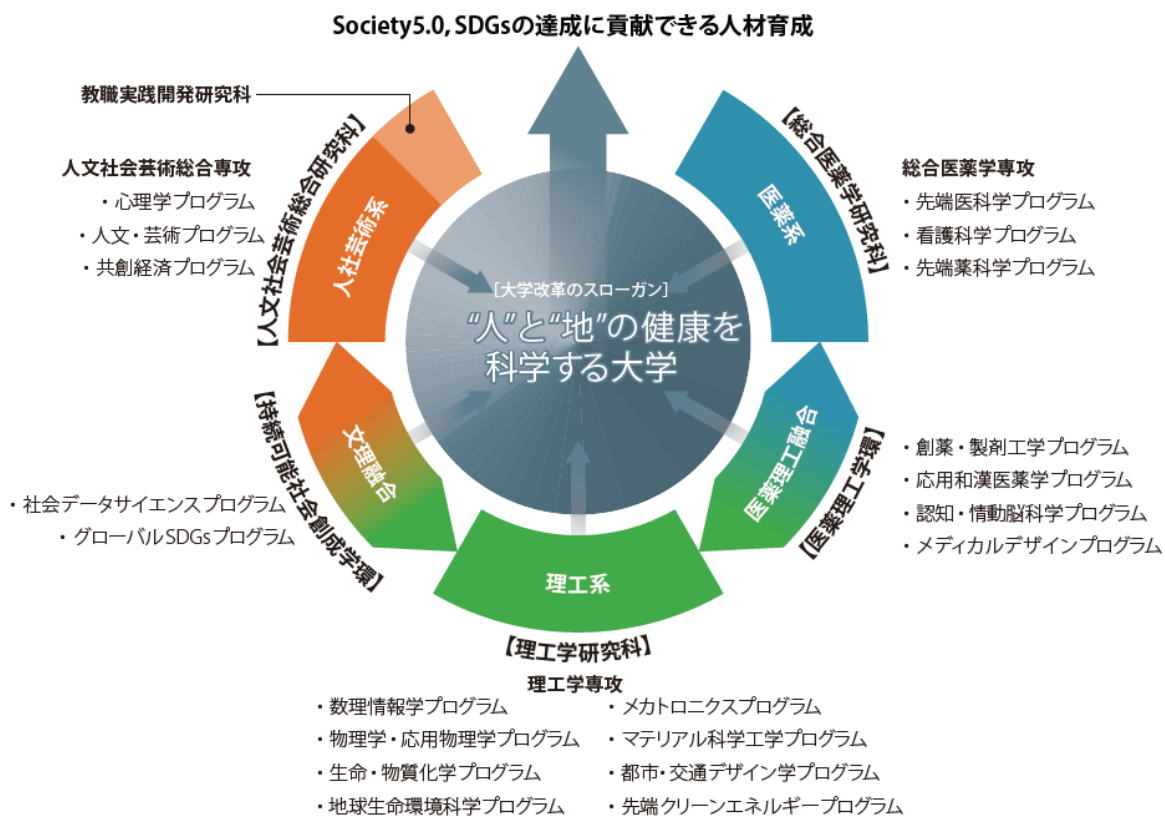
Society5.0, SDGsの達成に貢献できる人材育成

教職実践開発研究科

【人文社会芸術総合研究科】

人文社会芸術総合専攻
・心理学プログラム
・人文・芸術プログラム
・共創経済プログラム

人社芸術系

【総合医薬学研究科】

総合医薬学専攻
・先端医科学プログラム
・看護科学プログラム
・先端薬科学プログラム

医薬系

［大学改革のスローガン］
"人"と"地"の健康を科学する大学

【持続可能社会創成学環】

文理融合

・社会データサイエンスプログラム
・グローバルSDGsプログラム

【医薬理工学環】

医薬理工融合

・創薬・製剤工学プログラム
・応用和漢医薬学プログラム
・認知・情動脳科学プログラム
・メディカルデザインプログラム

理工系

【理工学研究科】

理工学専攻
・数理情報学プログラム
・物理学・応用物理学プログラム
・生命・物質化学プログラム
・地球生命環境科学プログラム
・メカトロニクスプログラム
・マテリアル科学工学プログラム
・都市・交通デザイン学プログラム
・先端クリーンエネルギープログラム